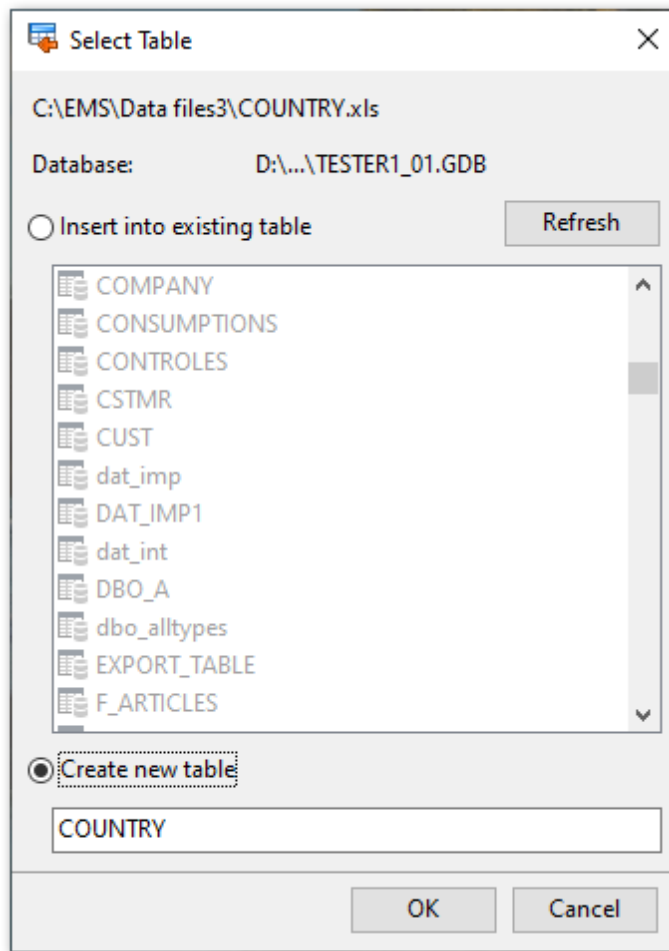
Select Table

×

C:\EMS\Data files3\COUNTRY.xls

Database: D:\...\TESTER1_01.GDB

Insert into existing table

Refresh

COMPANY
CONSUMPTIONS
CONTROLES
CSTMR
CUST
dat_imp
DAT_IMP1
dat_int
DBO_A
dbo_alltypes
EXPORT_TABLE
F_ARTICLES

Create new table

COUNTRY

OK

Cancel